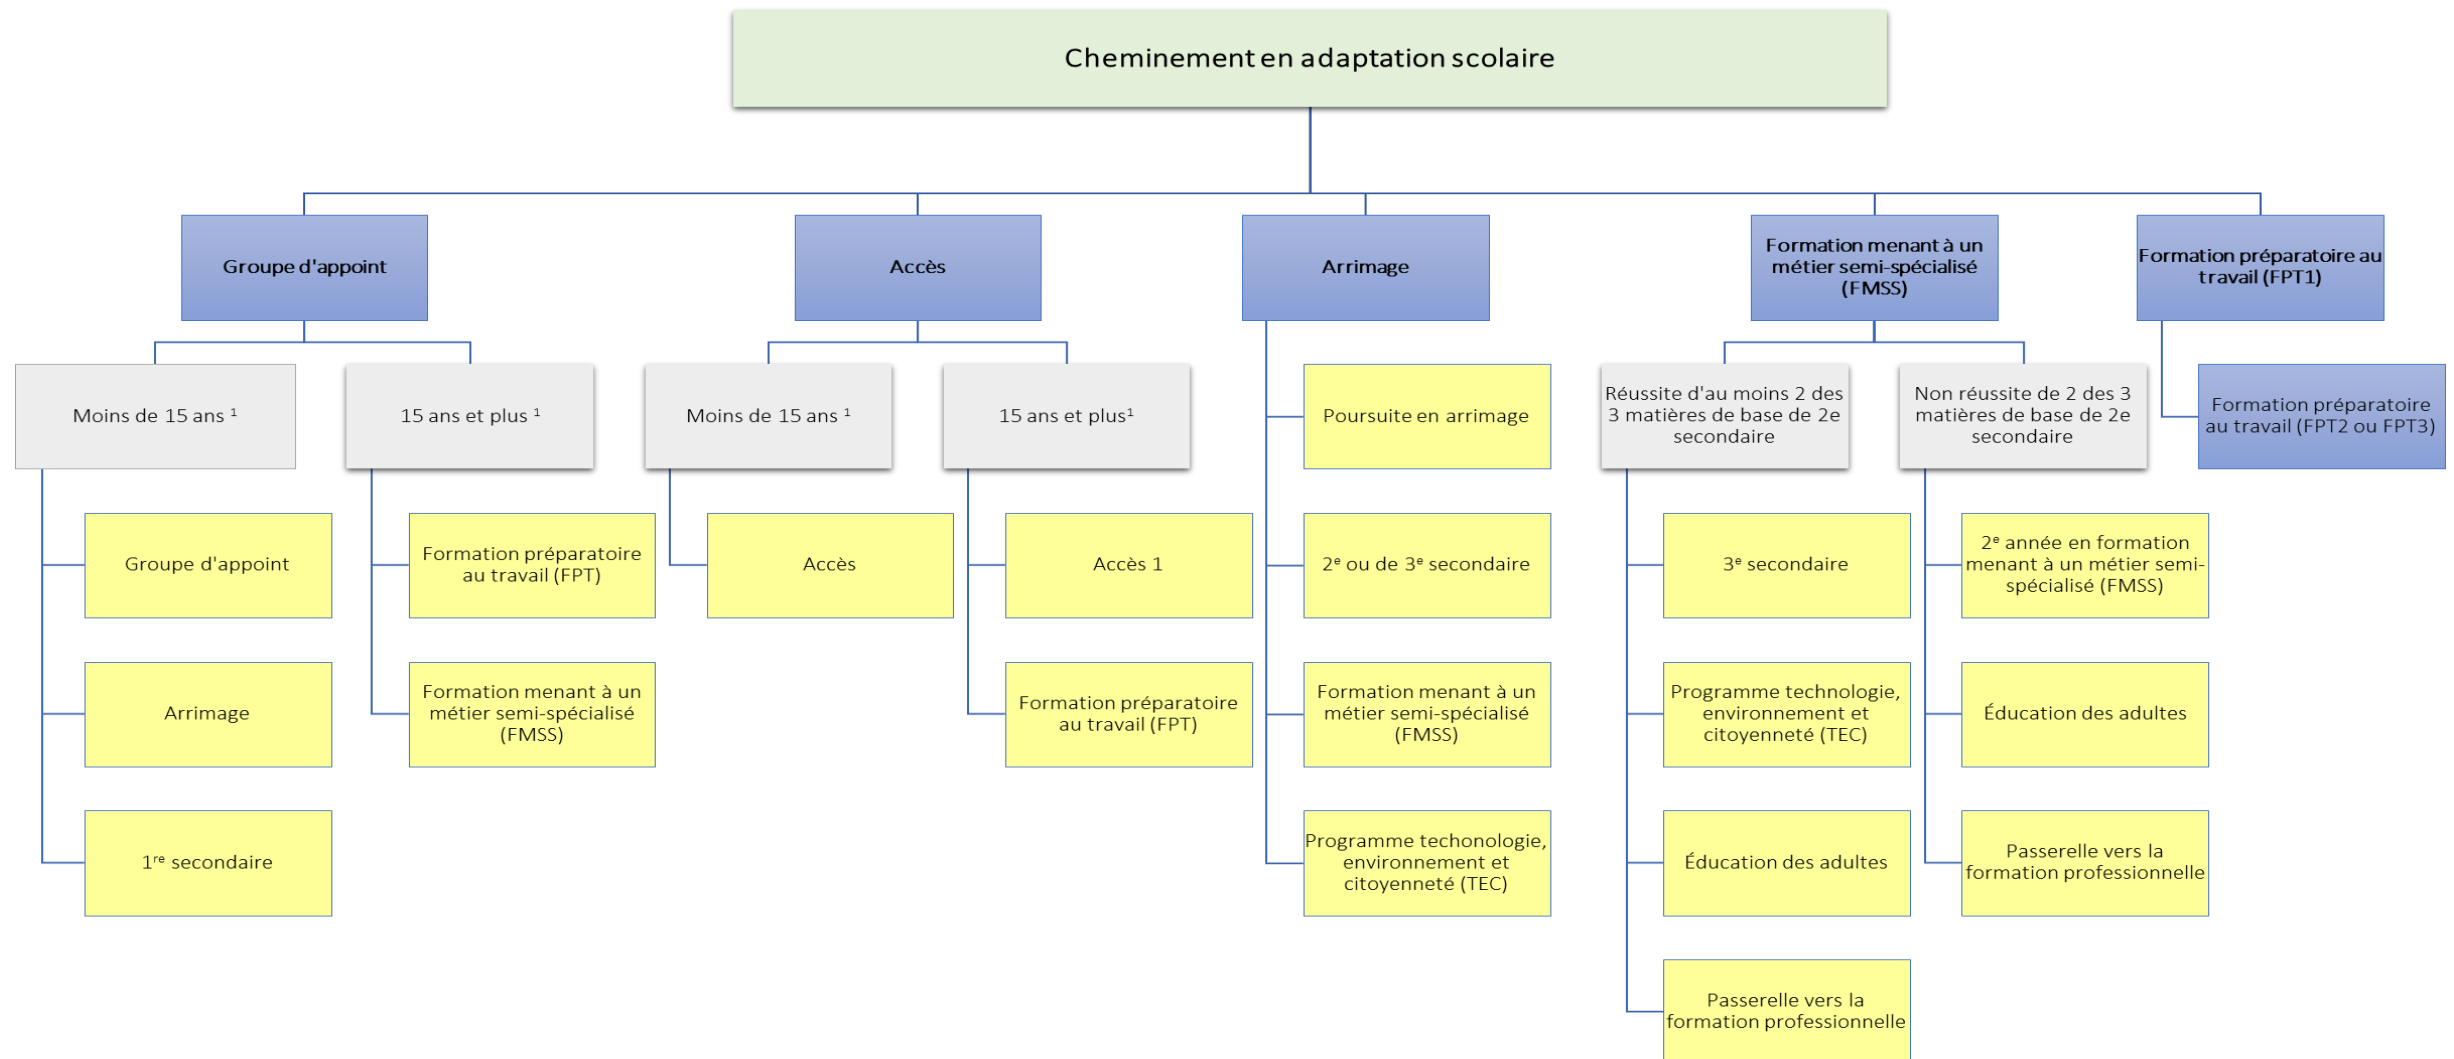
Cheminement en adaptation scolaire

Groupe d'appoint

Moins de 15 ans $^1$

Groupe d'appoint

Arrimage

1$^{re}$ secondaire

15 ans et plus $^1$

Formation préparatoire au travail (FPT)

Formation menant à un métier semi-spécialisé (FMSS)

Accès

Moins de 15 ans $^1$

Accès

15 ans et plus$^1$

Accès 1

Formation préparatoire au travail (FPT)

Arrimage

Poursuite en arrimage

2$^e$ ou de 3$^e$ secondaire

Formation menant à un métier semi-spécialisé (FMSS)

Programme techonologie, environnement et citoyenneté (TEC)

Formation menant à un métier semi-spécialisé (FMSS)

Réussite d'au moins 2 des 3 matières de base de 2e secondaire

3$^e$ secondaire

Programme technologie, environnement et citoyenneté (TEC)

Éducation des adultes

Passerelle vers la formation professionnelle

Non réussite de 2 des 3 matières de base de 2e secondaire

2$^e$ année en formation menant à un métier semi-spécialisé (FMSS)

Éducation des adultes

Passerelle vers la formation professionnelle

Formation préparatoire au travail (FPT1)

Formation préparatoire au travail (FPT2 ou FPT3)